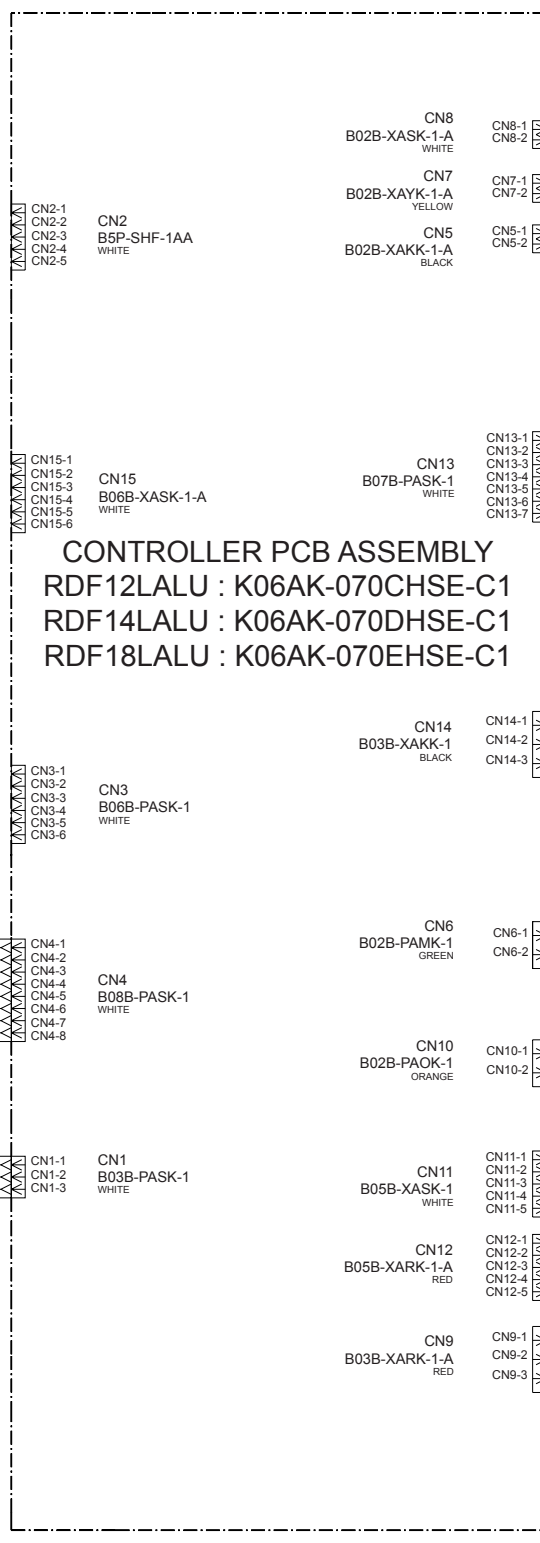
CN8
B02B-XASK-1-A
WHITE
CN8-1
CN8-2

CN7
B02B-XAYK-1-A
YELLOW
CN7-1
CN7-2

CN2-1
CN2-2
CN2-3
CN2-4
CN2-5
CN2
B5P-SHF-1AA
WHITE

CN5
B02B-XAKK-1-A
BLACK
CN5-1
CN5-2

CN15-1
CN15-2
CN15-3
CN15-4
CN15-5
CN15-6
CN15
B06B-XASK-1-A
WHITE

CN13
B07B-PASK-1
WHITE
CN13-1
CN13-2
CN13-3
CN13-4
CN13-5
CN13-6
CN13-7

CONTROLLER PCB ASSEMBLY
RDF12LALU : K06AK-070CHSE-C1
RDF14LALU : K06AK-070DHSE-C1
RDF18LALU : K06AK-070EHSE-C1

CN14
B03B-XAKK-1
BLACK
CN14-1
CN14-2
CN14-3

CN3-1
CN3-2
CN3-3
CN3-4
CN3-5
CN3-6
CN3
B06B-PASK-1
WHITE

CN6
B02B-PAMK-1
GREEN
CN6-1
CN6-2

CN4-1
CN4-2
CN4-3
CN4-4
CN4-5
CN4-6
CN4-7
CN4-8
CN4
B08B-PASK-1
WHITE

CN10
B02B-PAOK-1
ORANGE
CN10-1
CN10-2

CN1-1
CN1-2
CN1-3
CN1
B03B-PASK-1
WHITE

CN11
B05B-XASK-1
WHITE
CN11-1
CN11-2
CN11-3
CN11-4
CN11-5

CN12
B05B-XARK-1-A
RED
CN12-1
CN12-2
CN12-3
CN12-4
CN12-5

CN9
B03B-XARK-1-A
RED
CN9-1
CN9-2
CN9-3